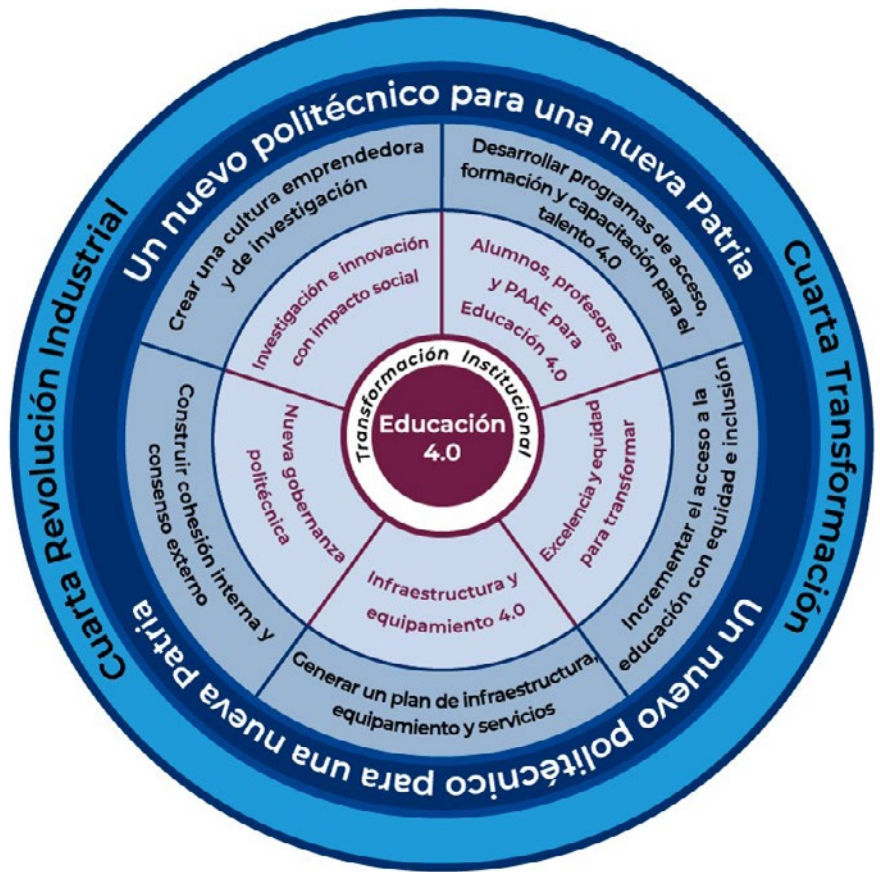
Cuarta Revolución Industrial

Un nuevo politécnico para una nueva Patria

Cuarta Transformación

Un nuevo politécnico para una nueva Patria

Crear una cultura emprendedora y de investigación

Desarrollar programas de acceso, formación y capacitación para el talento 4.0

Construir cohesión interna y consenso externo

Incrementar el acceso a la educación con equidad e inclusión

Generar un plan de infraestructura, equipamiento y servicios

Investigación e innovación con impacto social

Alumnos, profesores y PAAE para Educación 4.0

Nueva gobernanza politécnica

Excelencia y equidad para transformar

Infraestructura y equipamiento 4.0

Transformación Institucional

Educación 4.0